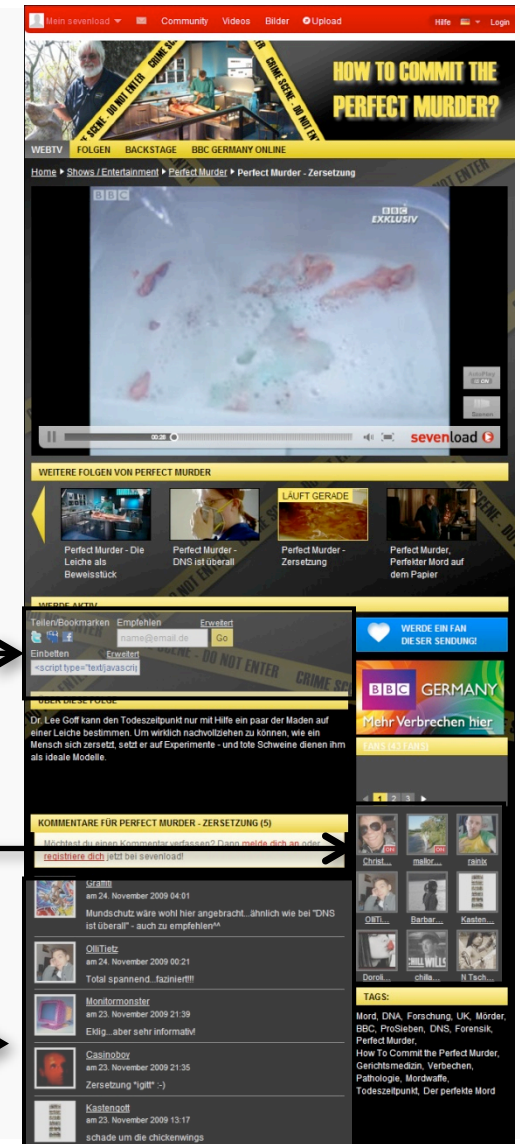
Mein sevenload Community Videos Bilder Upload Hilfe Login

HOW TO COMMIT THE PERFECT MURDER?

CRIME SCENE - DO NOT ENTER

WEBTV FOLGEN BACKSTAGE BBC GERMANY ONLINE

Home ▸ Shows / Entertainment ▸ Perfect Murder ▸ Perfect Murder - Zersetzung

BBC
BBC EXKLUSIV

AutoPlay ON
Szenen

00:26
sevenload

WEITERE FOLGEN VON PERFECT MURDER

Perfect Murder - Die Leiche als Beweisstück

Perfect Murder - DNS ist überall

LÄUFT GERADE
Perfect Murder - Zersetzung

Perfect Murder, Perfekter Mord auf dem Papier

WERDE AKTIV

Teilen/Bookmarken Empfehlen Erweitert
name@email.de Go
Einbetten Erweitert
<script type="text/javascri

WERDE EIN FAN DIESER SENDUNG!

BBC GERMANY
Mehr Verbrechen hier

ÜBER DIESE FOLGE

Dr. Lee Goff kann den Todeszeitpunkt nur mit Hilfe ein paar der Maden auf einer Leiche bestimmen. Um wirklich nachvollziehen zu können, wie ein Mensch sich zersetzt, setzt er auf Experimente - und tote Schweine dienen ihm als ideale Modelle.

FANS (43 FANS)

1 2 3

Christ... mellor... rainix
OlliT... Barbar... Kasten...
Doroli... chilla... N Tsch...

KOMMENTARE FÜR PERFECT MURDER - ZERSETZUNG (5)

Möchtest du einen Kommentar verfassen? Dann melde dich an oder registriere dich jetzt bei sevenload!

Grafiti
am 24. November 2009 04:01
Mundschutz wäre wohl hier angebracht...ähnlich wie bei "DNS ist überall" - auch zu empfehlen^^

OlliTietz
am 24. November 2009 00:21
Total spannend...faziniert!!!

Monitormonster
am 23. November 2009 21:39
Eklig...aber sehr informativ!

Casinoboy
am 23. November 2009 21:35
Zersetzung *igitt* :-)

Kastengott
am 23. November 2009 13:17
schade um die chickenwings

TAGS:
Mord, DNA, Forschung, UK, Mörder, BBC, ProSieben, DNS, Forensik, Perfect Murder, How To Commit the Perfect Murder, Gerichtsmedizin, Verbechen, Pathologie, Mordwaffe, Todeszeitpunkt, Der perfekte Mord